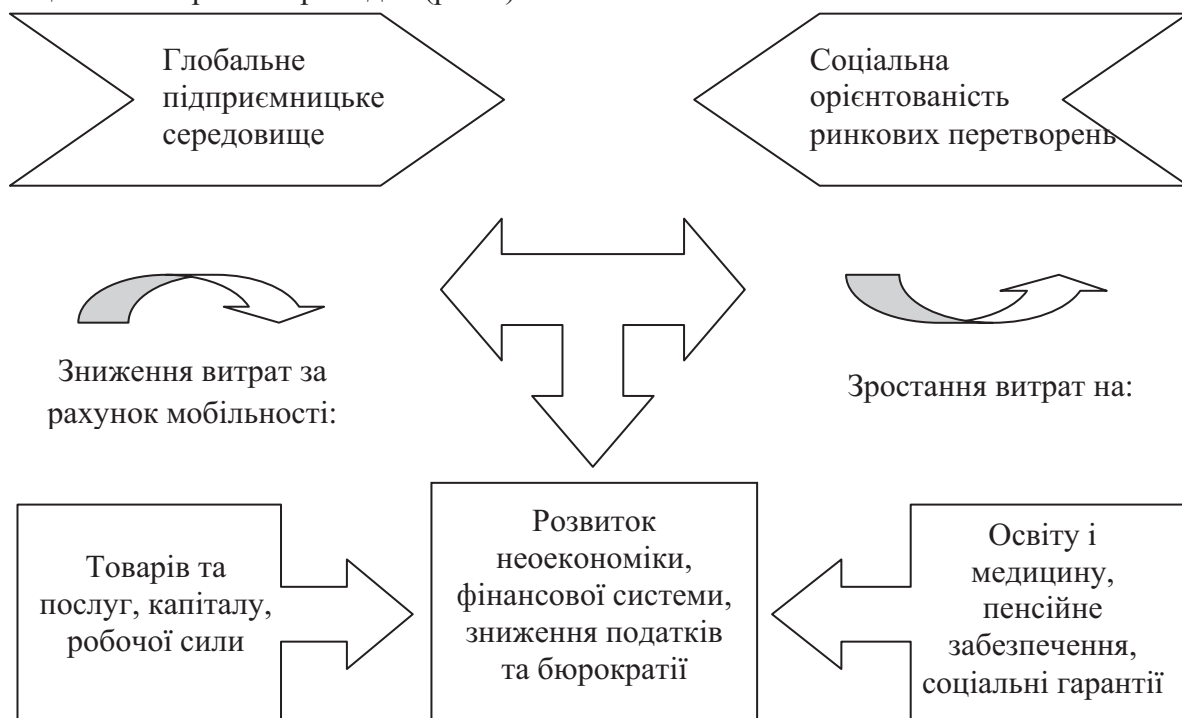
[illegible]

Глобальне підприємницьке середовище

Соціальна орієнтованість ринкових перетворень

Зниження витрат за рахунок мобільності:

Зростання витрат на:

Товарів та послуг, капіталу, робочої сили

Розвиток неоекономіки, фінансової системи, зниження податків та бюрократії

Освіту і медицину, пенсійне забезпечення, соціальні гарантії